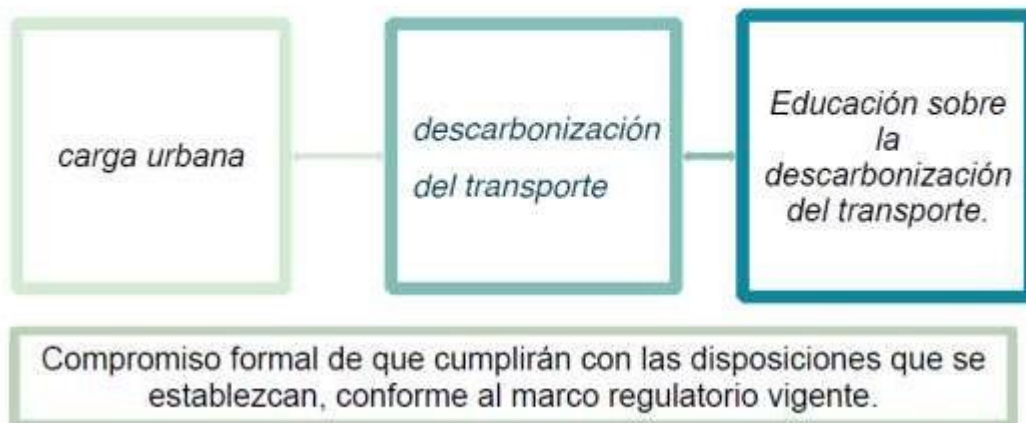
carga urbana

descarbonización del transporte

Educación sobre la descarbonización del transporte.

Compromiso formal de que cumplirán con las disposiciones que se establezcan, conforme al marco regulatorio vigente.